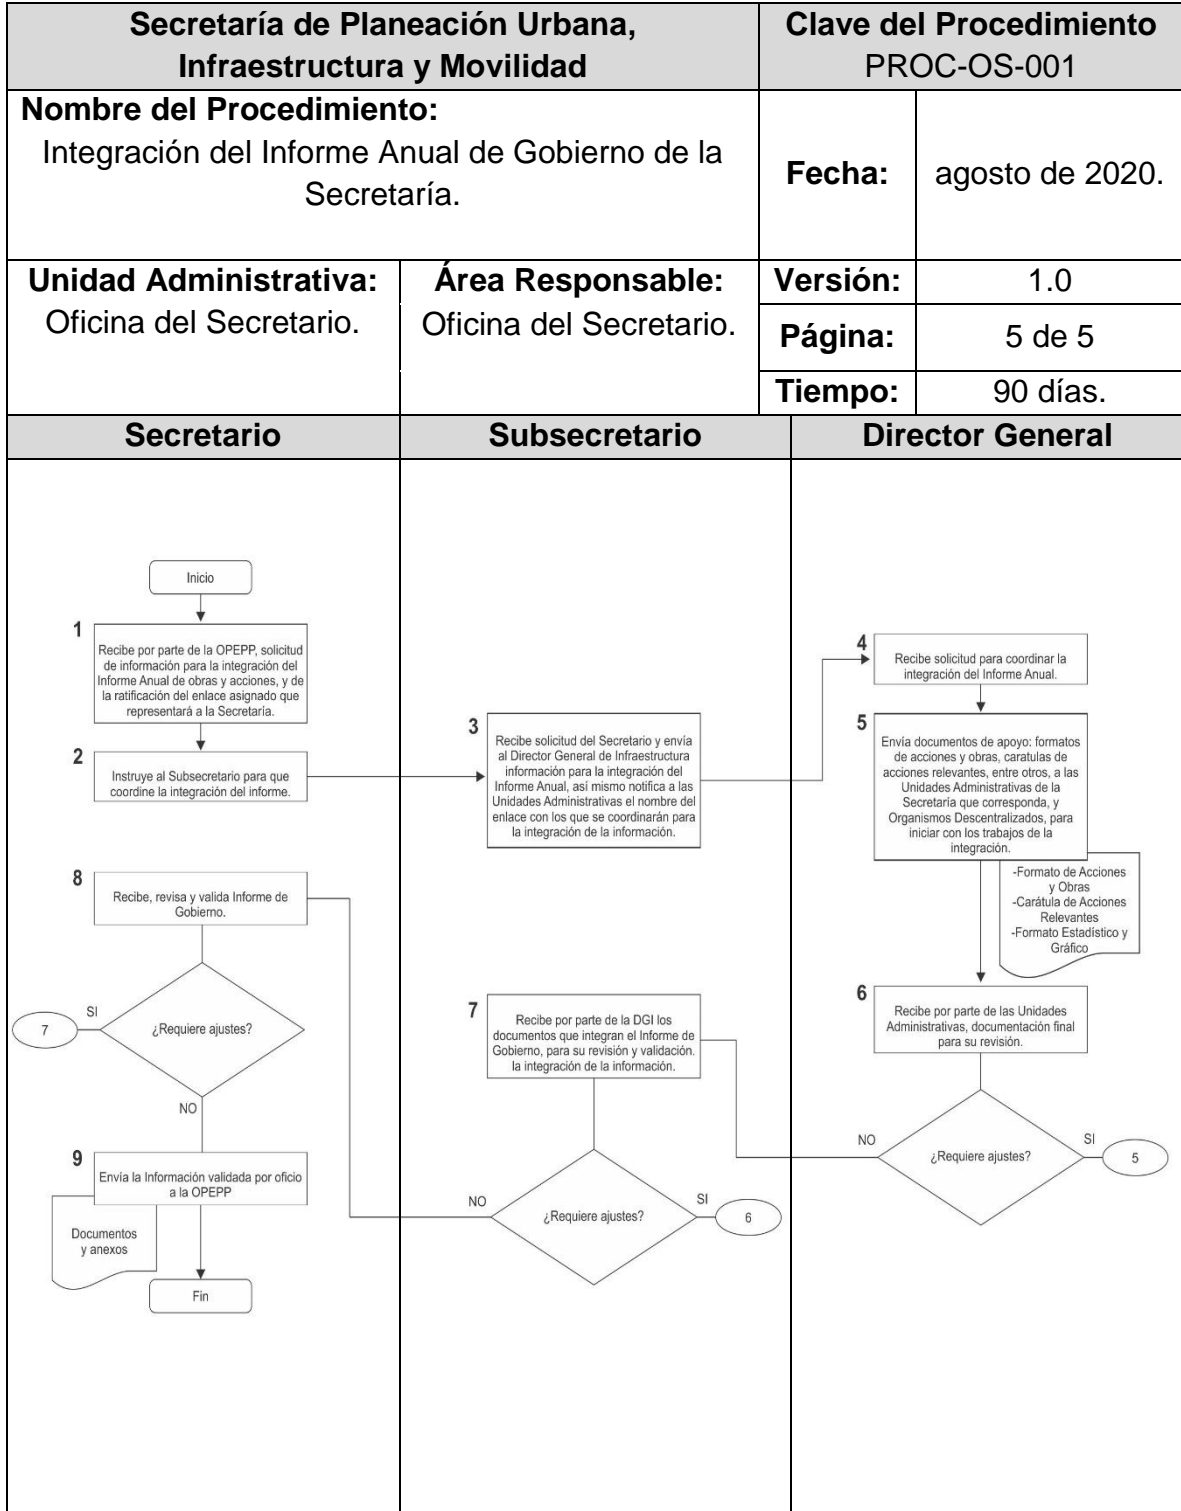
| Secretaría de Planeación Urbana, Infraestructura y Movilidad | | Clave del Procedimiento PROC-OS-001 | |
|---|---|---|---|
| Nombre del Procedimiento: Integración del Informe Anual de Gobierno de la Secretaría. | | Fecha: | agosto de 2020. |
| Unidad Administrativa: Oficina del Secretario. | Área Responsable: Oficina del Secretario. | Versión: | 1.0 |
| | | Página: | 5 de 5 |
| | | Tiempo: | 90 días. |

| Secretario | Subsecretario | Director General |
|---|---|---|

Inicio

1 Recibe por parte de la OPEPP, solicitud de información para la integración del Informe Anual de obras y acciones, y de la ratificación del enlace asignado que representará a la Secretaría.

2 Instruye al Subsecretario para que coordine la integración del informe.

3 Recibe solicitud del Secretario y envía al Director General de Infraestructura información para la integración del Informe Anual, así mismo notifica a las Unidades Administrativas el nombre del enlace con los que se coordinarán para la integración de la información.

4 Recibe solicitud para coordinar la integración del Informe Anual.

5 Envía documentos de apoyo: formatos de acciones y obras, caratulas de acciones relevantes, entre otros, a las Unidades Administrativas de la Secretaría que corresponda, y Organismos Descentralizados, para iniciar con los trabajos de la integración.

-Formato de Acciones y Obras
-Carátula de Acciones Relevantes
-Formato Estadístico y Gráfico

6 Recibe por parte de las Unidades Administrativas, documentación final para su revisión.

¿Requiere ajustes?
NO
SI
5

7 Recibe por parte de la DGI los documentos que integran el Informe de Gobierno, para su revisión y validación. la integración de la información.

¿Requiere ajustes?
NO
SI
6

8 Recibe, revisa y valida Informe de Gobierno.

¿Requiere ajustes?
SI
7
NO

9 Envía la Información validada por oficio a la OPEPP

Documentos y anexos

Fin